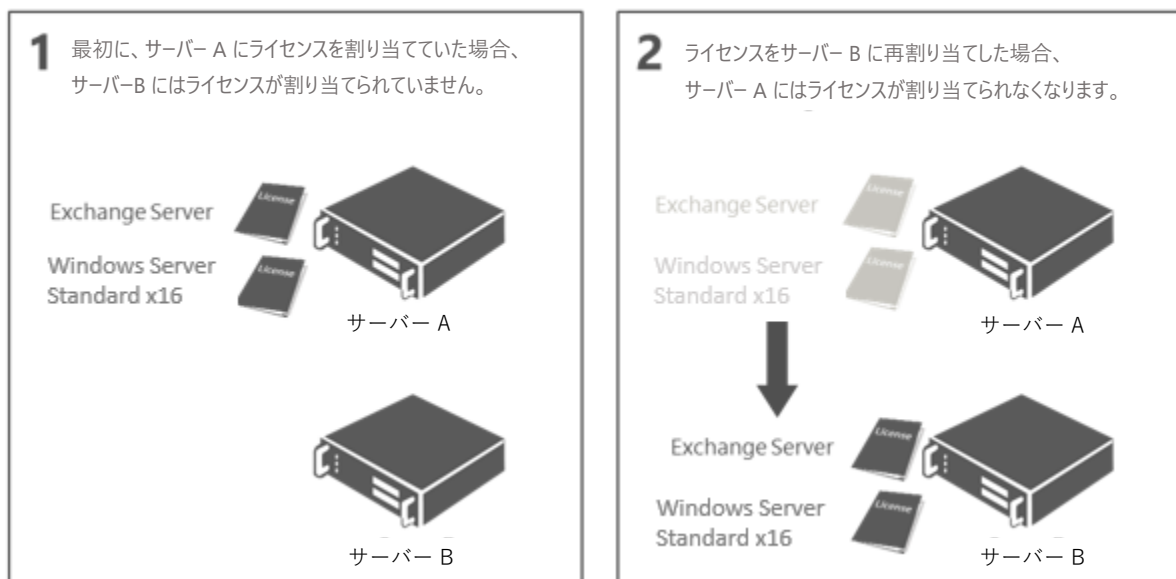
1 最初に、サーバー A にライセンスを割り当てていた場合、サーバーB にはライセンスが割り当てられていません。

Exchange Server

License

Windows Server Standard x16

License

サーバー A

サーバー B

2 ライセンスをサーバー B に再割り当てした場合、サーバー A にはライセンスが割り当てられなくなります。

Exchange Server

License

Windows Server Standard x16

License

サーバー A

Exchange Server

License

Windows Server Standard x16

License

サーバー B